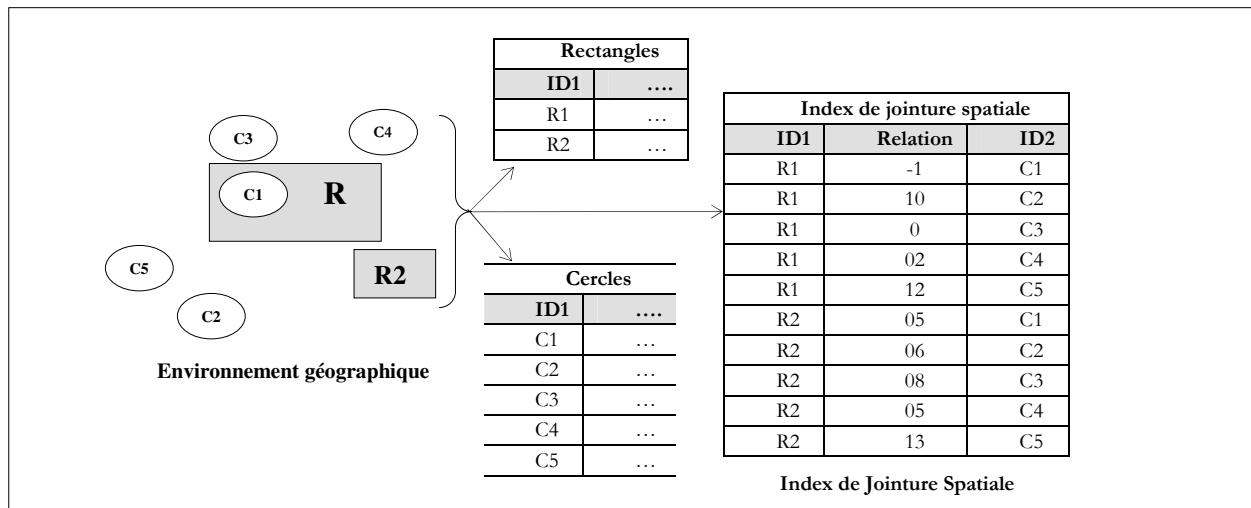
C3
C4
C1
R
C5
R2
C2

Environnement géographique

| Rectangles | |
|---|---|
| ID1 | …. |
| R1 | … |
| R2 | … |

| Cercles | |
|---|---|
| ID1 | …. |
| C1 | … |
| C2 | … |
| C3 | … |
| C4 | … |
| C5 | … |

| Index de jointure spatiale | | |
|---|---|---|
| ID1 | Relation | ID2 |
| R1 | -1 | C1 |
| R1 | 10 | C2 |
| R1 | 0 | C3 |
| R1 | 02 | C4 |
| R1 | 12 | C5 |
| R2 | 05 | C1 |
| R2 | 06 | C2 |
| R2 | 08 | C3 |
| R2 | 05 | C4 |
| R2 | 13 | C5 |

Index de Jointure Spatiale